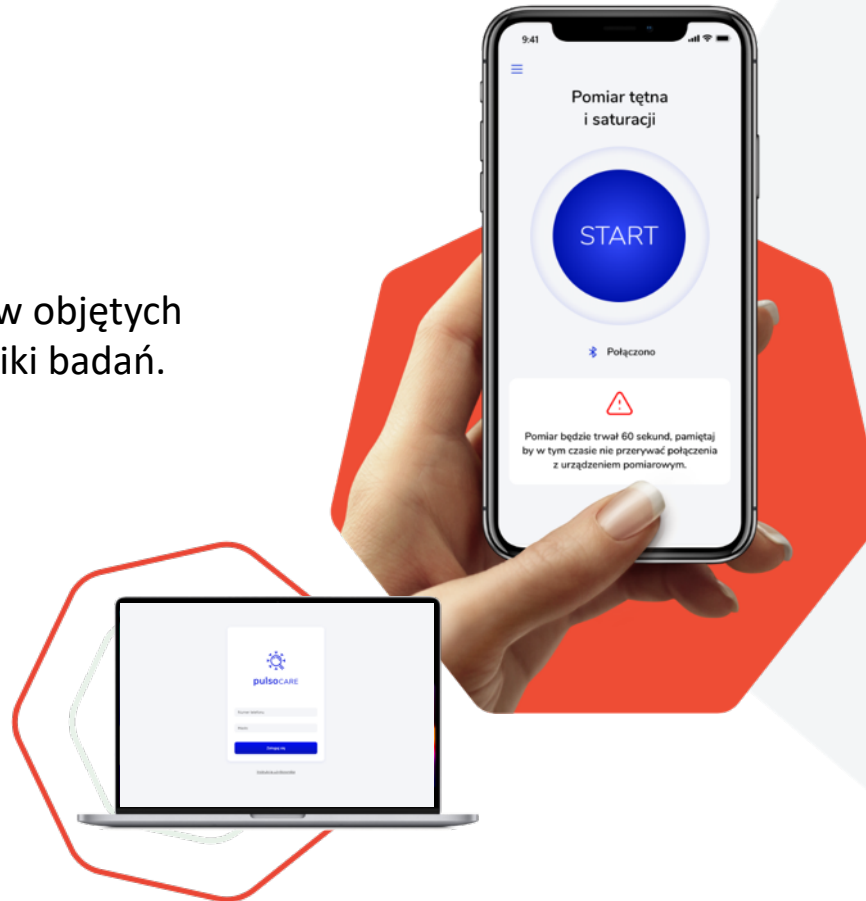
w objętych
iki badań.

9:41

Pomiar tętna i saturacji

START

Połączono

Pomiar będzie trwał 60 sekund, pamiętaj by w tym czasie nie przerywać połączenia z urządzeniem pomiarowym.

pulsoCARE

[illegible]

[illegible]

Zaloguj się

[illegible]